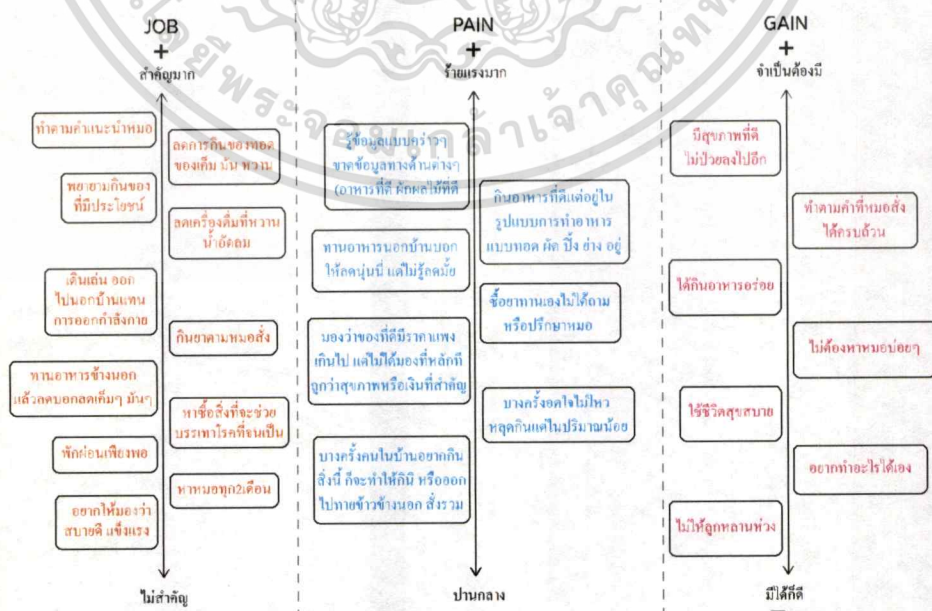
JOB
+
สำคัญมาก

ทำตามคำแนะนำหมอ

พยายามกินของที่มีประโยชน์

เดินเล่น ออกไปนอกบ้านแทนการออกกำลังกาย

ทานอาหารข้างนอกแล้วลดบอกลดเค็มๆ มันๆ

พักผ่อนเพียงพอ

อยากให้มองว่าสบายดี แข็งแรง

ลดการกินของทอด ของเค็ม มัน หวาน

ลดเครื่องดื่มที่หวาน น้ำอัดลม

กินยาตามหมอสั่ง

หาซื้อสิ่งที่จะช่วยบรรเทาโรคที่ตนเป็น

หาหมอทุก2เดือน

ไม่สำคัญ

PAIN
+
ร้ายแรงมาก

รู้ข้อมูลแบบคร่าวๆ ขาดข้อมูลทางด้านต่างๆ (อาหารที่ดี ผักผลไม้ที่ดี)

ทานอาหารนอกบ้านบอกให้ลดนู่นนี่ แต่ไม่รู้ลดมั้ย

มองว่าของที่มีราคาแพงเกินไป แต่ไม่ได้มองที่หลักที่ถูกว่าสุขภาพหรือเงินที่สำคัญ

บางครั้งคนในบ้านอยากกินสิ่งนี้ ก็จะทำให้กินี หรือออกไปทายข้าวข้างนอก สั่งรวม

กินอาหารที่ดีแต่อยู่ในรูปแบบการทำอาหารแบบทอด ผัด ปิ้ง ย่าง อยู่

ซื้อยาทานเองไม่ได้ถามหรือปรึกษาหมอ

บางครั้งอดใจไม่ไหว หลุดกินแต่ในปริมาณน้อย

ปานกลาง

GAIN
+
จำเป็นต้องมี

มีสุขภาพที่ดี ไม่ป่วยลงไปอีก

ได้กินอาหารอร่อย

ใช้ชีวิตสุขสบาย

ไม่ให้ลูกหลานห่วง

ทำตามคำที่หมอสั่งได้ครบถ้วน

ไม่ต้องหาหมอบ่อยๆ

อยากทำอะไรได้เอง

มีได้ก็ดี